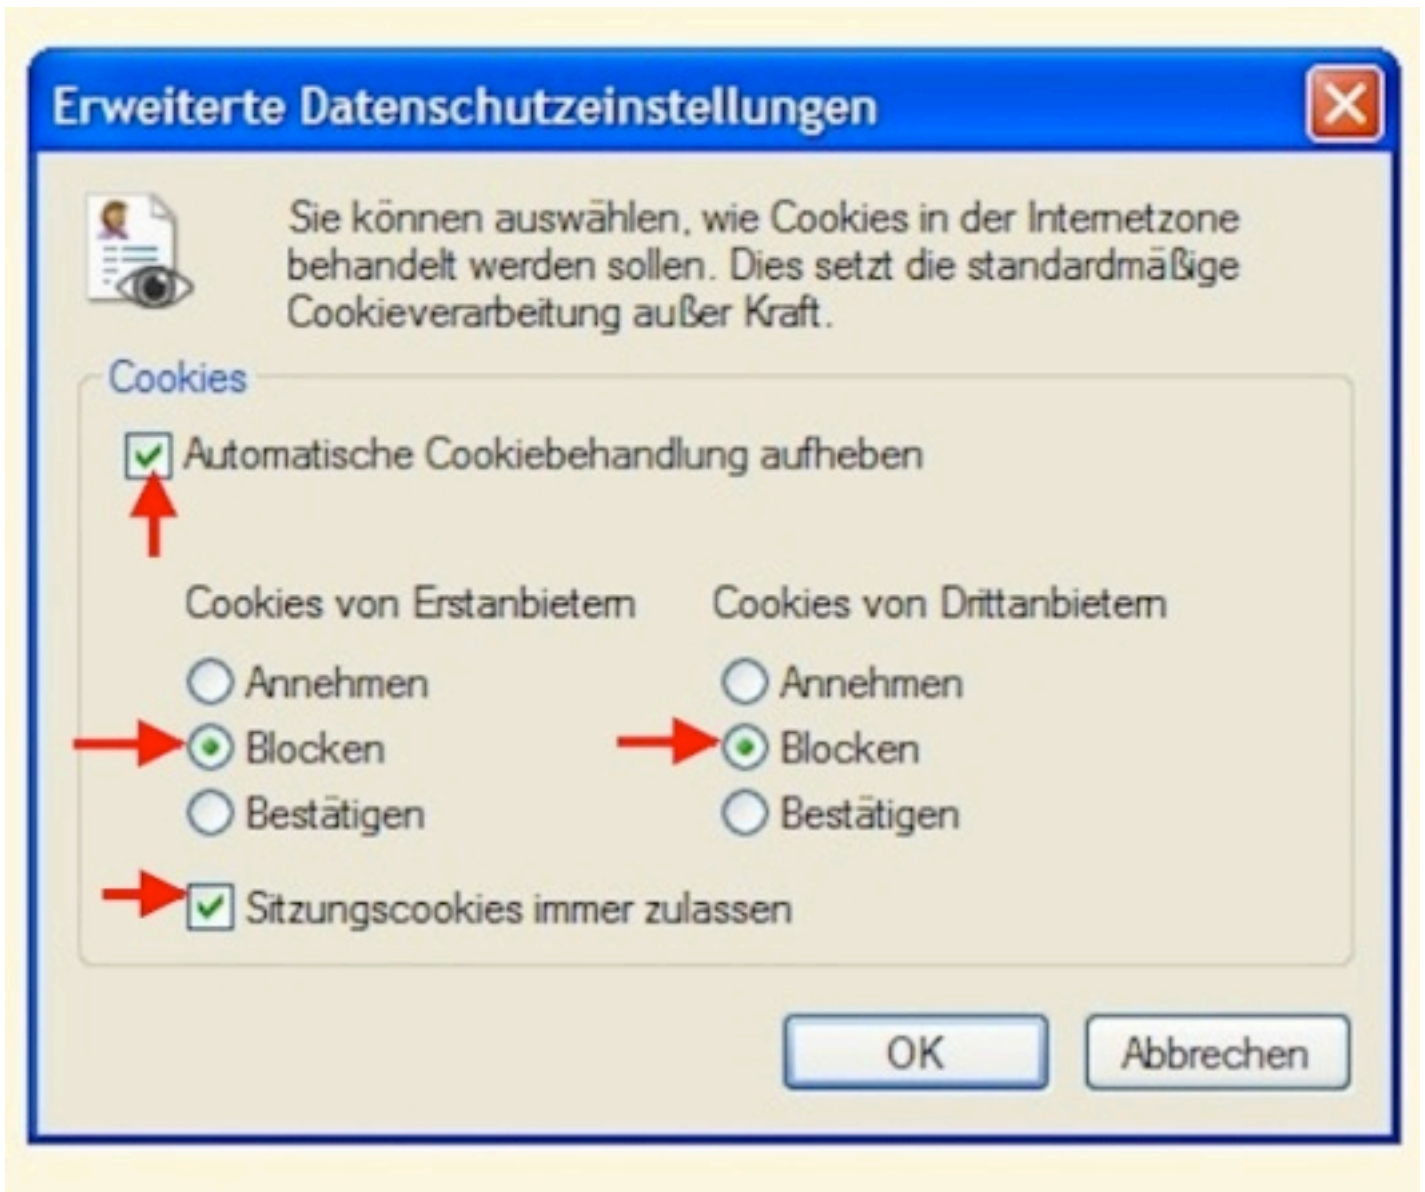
Erweiterte Datenschutzeinstellungen

Sie können auswählen, wie Cookies in der Internetzone behandelt werden sollen. Dies setzt die standardmäßige Cookieverarbeitung außer Kraft.

Cookies

Automatische Cookiebehandlung aufheben

Cookies von Erstanbietern
Annehmen
Blocken
Bestätigen

Cookies von Drittanbietern
Annehmen
Blocken
Bestätigen

Sitzungscookies immer zulassen

OK
Abbrechen